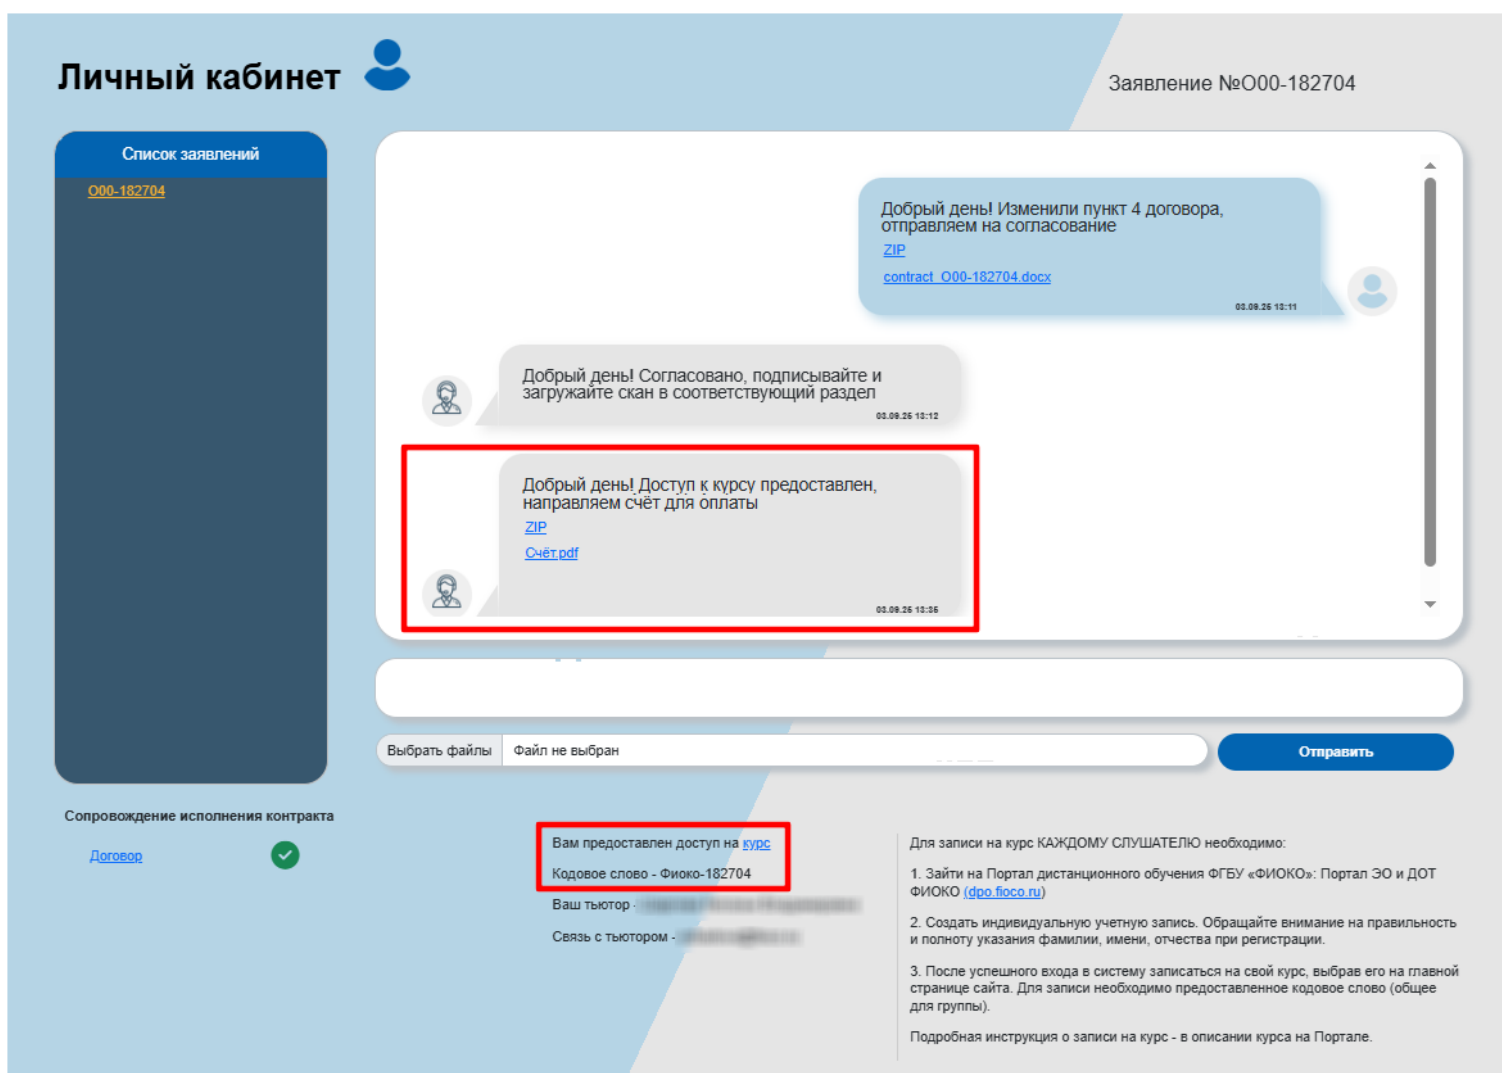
Личный кабинет

Заявление №О00-182704

Список заявлений

О00-182704

Добрый день! Изменили пункт 4 договора, отправляем на согласование

ZIP

contract_О00-182704.docx

03.09.25 13:11

Добрый день! Согласовано, подписывайте и загружайте скан в соответствующий раздел

03.09.25 13:12

Добрый день! Доступ к курсу предоставлен, направляем счёт для оплаты

ZIP

Счёт.pdf

03.09.25 13:35

Выбрать файлы | Файл не выбран

Отправить

Сопровождение исполнения контракта

Договор

Вам предоставлен доступ на курс

Кодовое слово - Фиоко-182704

Ваш тьютор - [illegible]

Связь с тьютором - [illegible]

Для записи на курс КАЖДОМУ СЛУШАТЕЛЮ необходимо:

1. Зайти на Портал дистанционного обучения ФГБУ «ФИОКО»: Портал ЭО и ДОТ ФИОКО (dpo.fioco.ru)

2. Создать индивидуальную учетную запись. Обращайте внимание на правильность и полноту указания фамилии, имени, отчества при регистрации.

3. После успешного входа в систему записаться на свой курс, выбрав его на главной странице сайта. Для записи необходимо предоставленное кодовое слово (общее для группы).

Подробная инструкция о записи на курс - в описании курса на Портале.